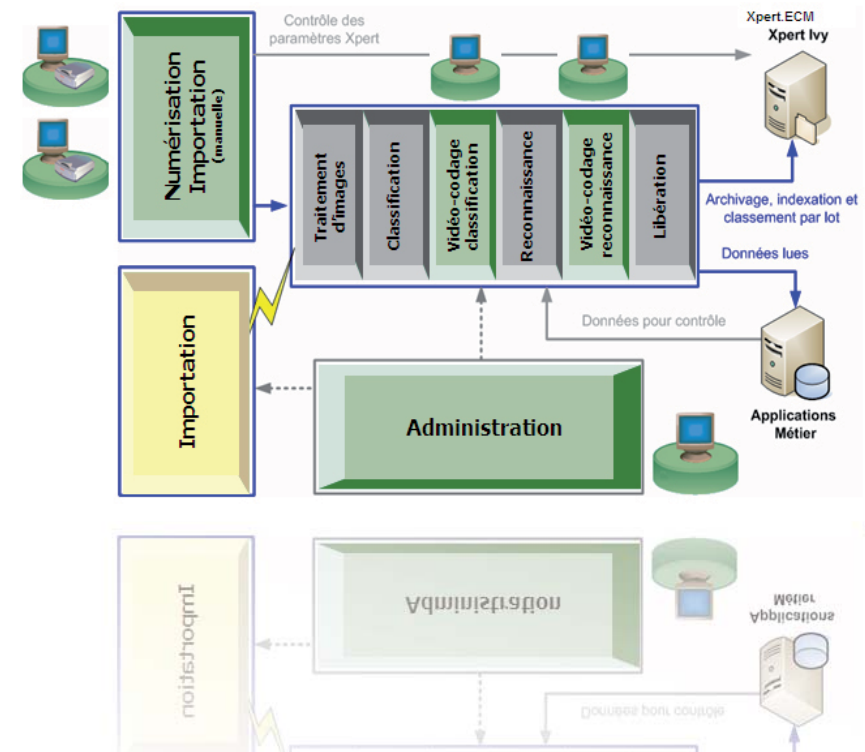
Contrôle des paramètres Xpert

Xpert.ECM
Xpert Ivy

Numérisation
Importation
(manuelle)

Traitement d'images

Classification

Vidéo-codage classification

Reconnaissance

Vidéo-codage reconnaissance

Libération

Archivage, indexation et classement par lot

Données lues

Données pour contrôle

Importation

Administration

Applications
Métier